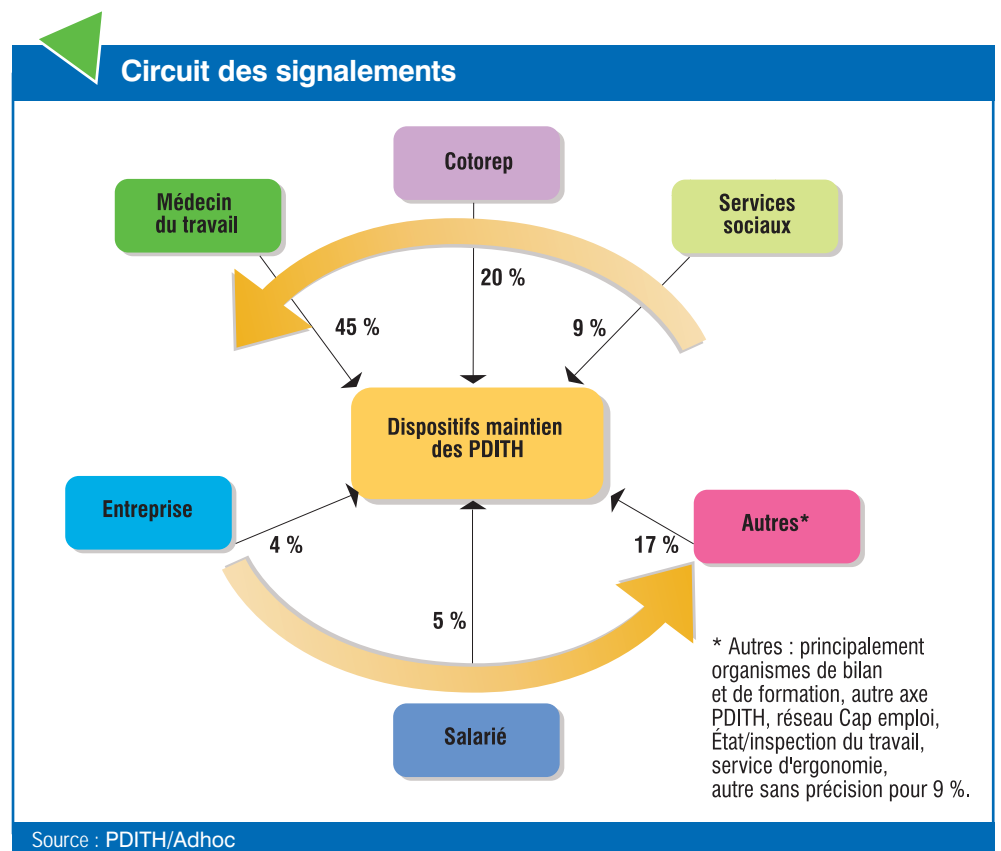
Circuit des signalements

Cotorep

Médecin du travail

Services sociaux

20 %

45 %

9 %

Dispositifs maintien des PDITH

Entreprise

Autres*

4 %

17 %

5 %

Salarié

* Autres : principalement organismes de bilan et de formation, autre axe PDITH, réseau Cap emploi, État/inspection du travail, service d'ergonomie, autre sans précision pour 9 %.

Source : PDITH/Adhoc